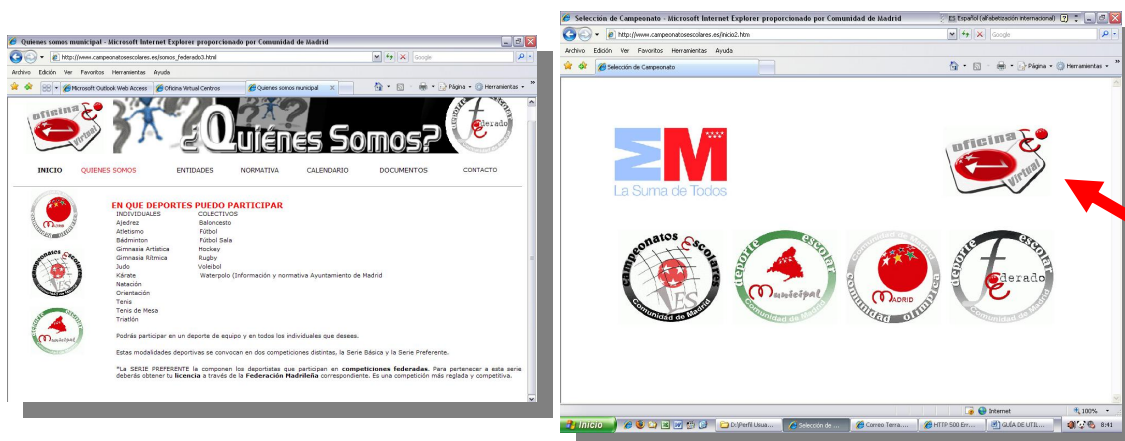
Quienes somos municipal - Microsoft Internet Explorer proporcionado por Comunidad de Madrid

http://www.campeonatosescolares.es/somos_federado3.html

Google

Archivo Edición Ver Favoritos Herramientas Ayuda

Microsoft Outlook Web Access | Oficina Virtual Centros | Quienes somos municipal

Página • Herramientas •

oficina virtual

¿Quiénes Somos?

deporte escolar federado

INICIO QUIENES SOMOS ENTIDADES NORMATIVA CALENDARIO DOCUMENTOS CONTACTO

EN QUE DEPORTES PUEDO PARTICIPAR

| INDIVIDUALES | COLECTIVOS |
|---|---|
| Ajedrez | Baloncesto |
| Atletismo | Fútbol |
| Bádminton | Fútbol Sala |
| Gimnasia Artística | Hockey |
| Gimnasia Rítmica | Rugby |
| Judo | Voleibol |
| Kárate | Waterpolo (Información y normativa Ayuntamiento de Madrid |
| Natación | |
| Orientación | |
| Tenis | |
| Tenis de Mesa | |
| Triatlón | |

Podrás participar en un deporte de equipo y en todos los individuales que desees.

Estas modalidades deportivas se convocan en dos competiciones distintas, la Serie Básica y la Serie Preferente.

*La SERIE PREFERENTE la componen los deportistas que participan en competiciones federadas. Para pertenecer a esta serie deberás obtener tu licencia a través de la Federación Madrileña correspondiente. Es una competición más reglada y competitiva.

Seleccion de Campeonato - Microsoft Internet Explorer proporcionado por Comunidad de Madrid

Español (alfabetización internacional)

http://www.campeonatosescolares.es/inicio2.htm

Google

Archivo Edición Ver Favoritos Herramientas Ayuda

Selección de Campeonato

Página • Herramientas •

M

La Suma de Todos

oficina virtual

campeonatos escolares Comunidad de Madrid

deporte escolar municipal Comunidad de Madrid

Comunidad olímpica MADRID

deporte escolar federado

Internet

100%

Inicio | D:\Perfil Usua... | Selección de ... | Correo Terra... | HTTP 500 Err... | GUÍA DE UTIL...

8:41